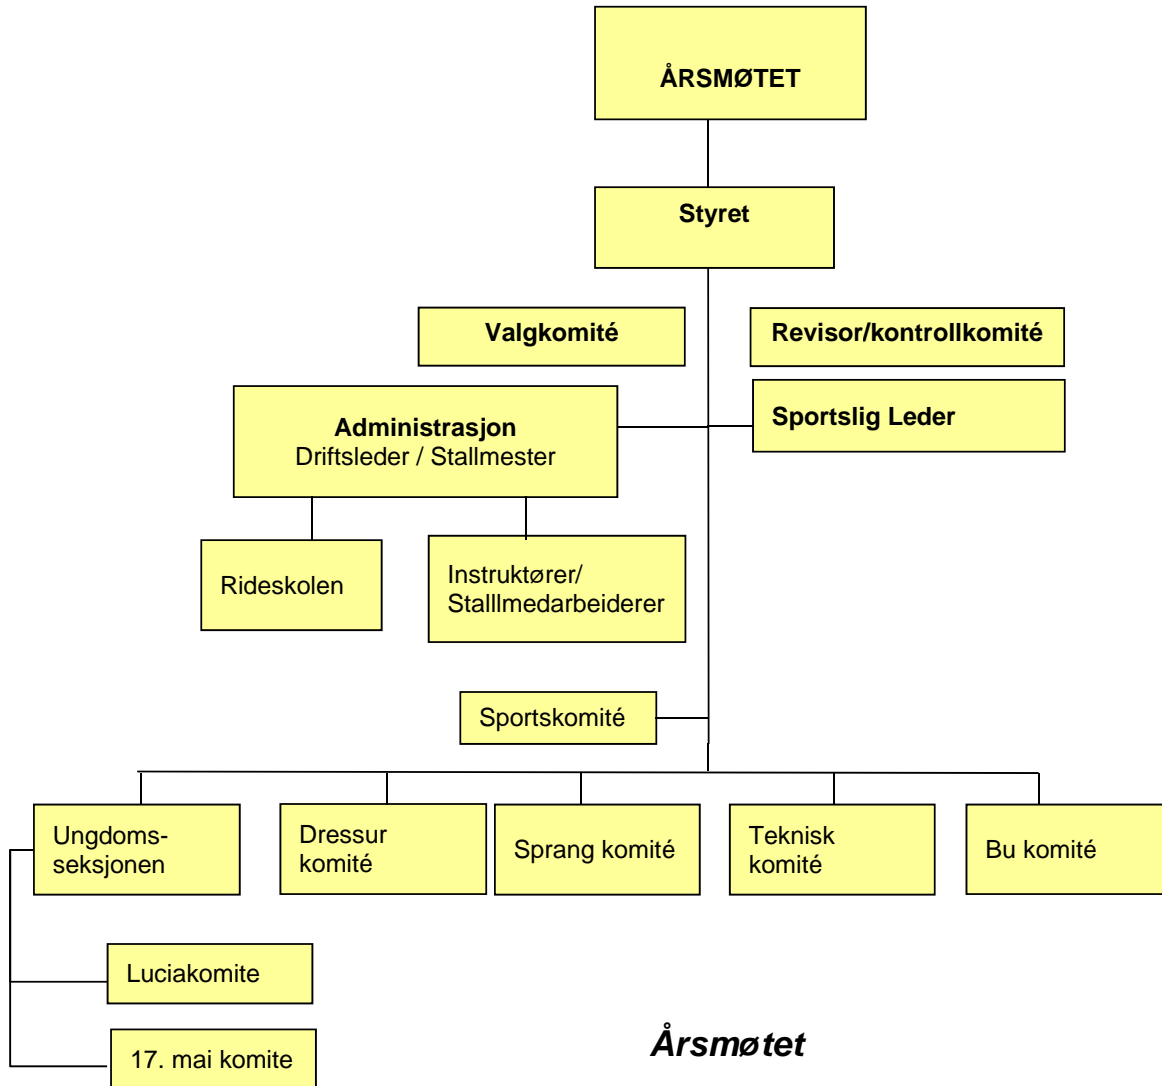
ÅRSMØTET

Styret

Valgkomité

Revisor/kontrollkomité

Administrasjon
Driftsleder / Stallmester

Sportslig Leder

Rideskolen

Instruktører/
Stalllmedarbeiderer

Sportskomité

Ungdoms-seksjonen

Dressur komité

Sprang komité

Teknisk komité

Bu komité

Luciakomite

17. mai komite

Årsmøtet